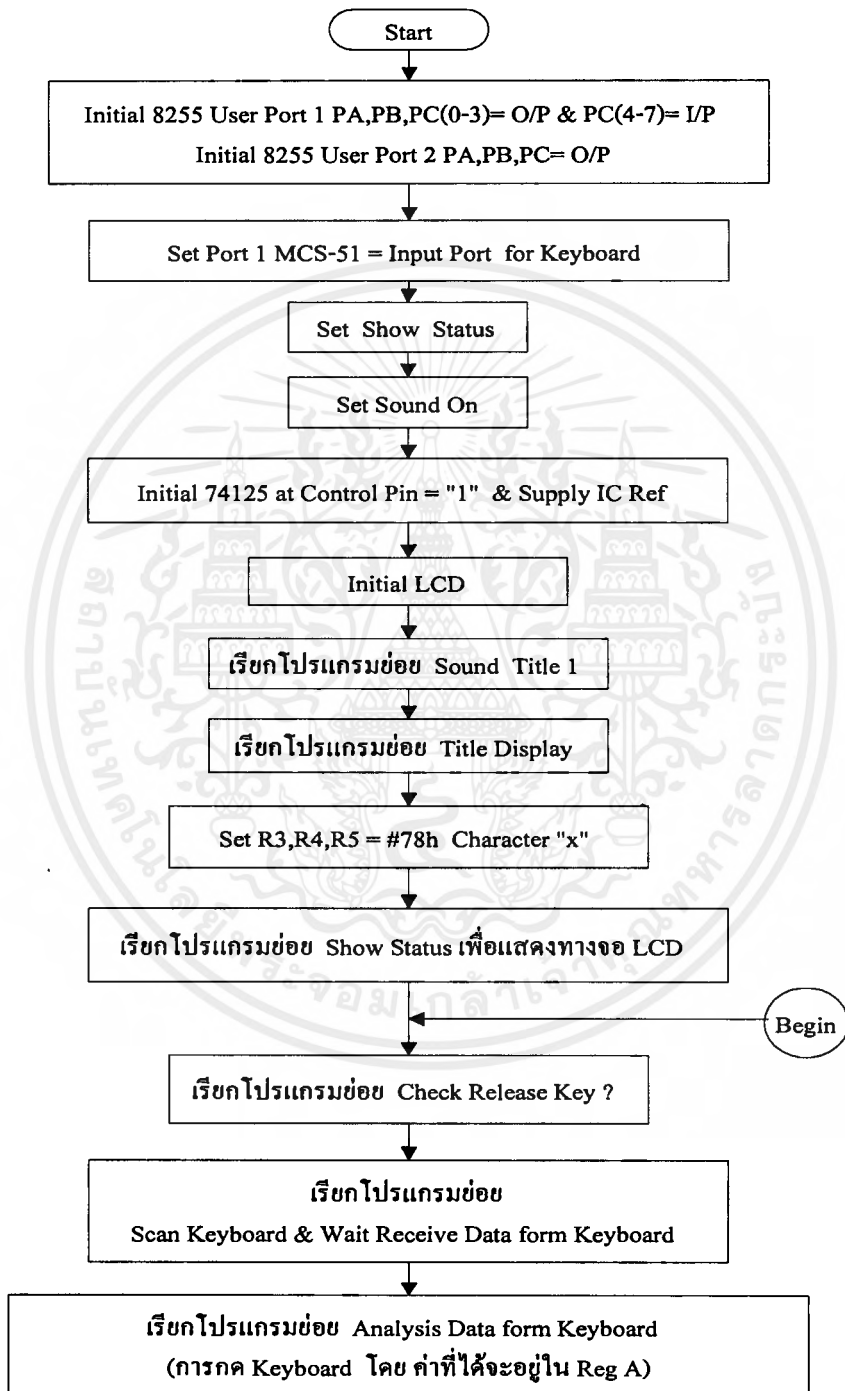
Start

Initial 8255 User Port 1 PA,PB,PC(0-3)= O/P & PC(4-7)= I/P
Initial 8255 User Port 2 PA,PB,PC= O/P

Set Port 1 MCS-51 = Input Port for Keyboard

Set Show Status

Set Sound On

Initial 74125 at Control Pin = "1" & Supply IC Ref

Initial LCD

เรียกโปรแกรมย่อย Sound Title 1

เรียกโปรแกรมย่อย Title Display

Set R3,R4,R5 = #78h Character "x"

เรียกโปรแกรมย่อย Show Status เพื่อแสดงทางจอ LCD

Begin

เรียกโปรแกรมย่อย Check Release Key ?

เรียกโปรแกรมย่อย
Scan Keyboard & Wait Receive Data form Keyboard

เรียกโปรแกรมย่อย Analysis Data form Keyboard
(การกด Keyboard โดย ค่าที่ได้จะอยู่ใน Reg A)